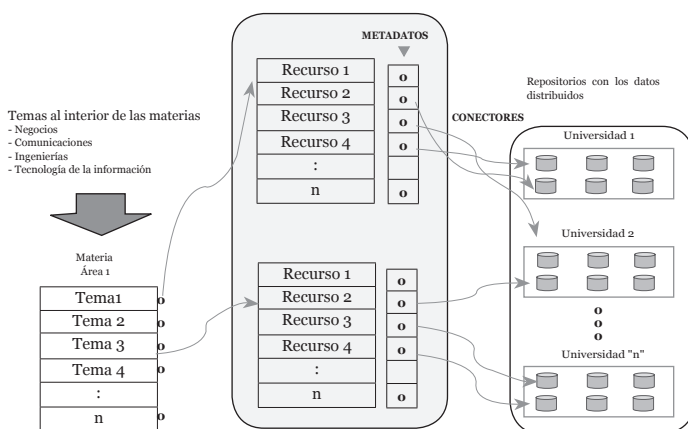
Temas al interior de las materias
- Negocios
- Comunicaciones
- Ingenierías
- Tecnología de la información

Materia
Área 1

| Tema1 | o |
|---|---|
| Tema 2 | o |
| Tema 3 | o |
| Tema 4 | o |
| : | |
| n | o |

METADATOS

| Recurso 1 | o |
|---|---|
| Recurso 2 | o |
| Recurso 3 | o |
| Recurso 4 | o |
| : | |
| n | o |

| Recurso 1 | o |
|---|---|
| Recurso 2 | o |
| Recurso 3 | o |
| Recurso 4 | o |
| : | |
| n | o |

CONECTORES

Repositorios con los datos distribuidos

Universidad 1

Universidad 2

o
o
o

Universidad "n"